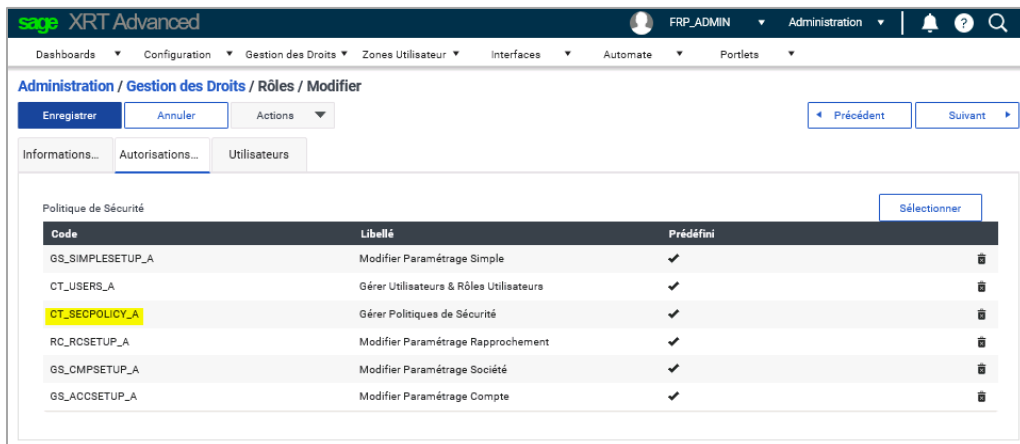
sage XRT Advanced

FRP_ADMIN ▾ Administration ▾

Dashboards ▾ Configuration ▾ Gestion des Droits ▾ Zones Utilisateur ▾ Interfaces ▾ Automate ▾ Portlets ▾

Administration / Gestion des Droits / Rôles / Modifier

Enregistrer Annuler Actions

◂ Précédent Suivant ▸

Informations... Autorisations... Utilisateurs

Politique de Sécurité

Sélectionner

| Code | Libellé | Prédéfini |
|---|---|---|
| GS_SIMPLESETUP_A | Modifier Paramétrage Simple | ✔ |
| CT_USERS_A | Gérer Utilisateurs & Rôles Utilisateurs | ✔ |
| CT_SECPOLICY_A | Gérer Politiques de Sécurité | ✔ |
| RC_RCSETUP_A | Modifier Paramétrage Rapprochement | ✔ |
| GS_CMPSETUP_A | Modifier Paramétrage Société | ✔ |
| GS_ACCSETUP_A | Modifier Paramétrage Compte | ✔ |